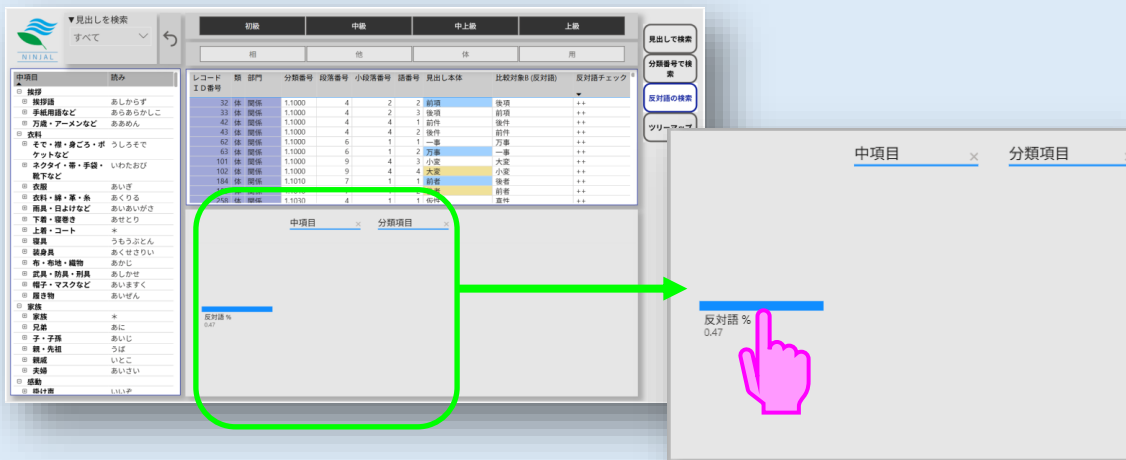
NINJAL

▼見出しを検索
すべて

初級 | 中級 | 中上級 | 上級

相 | 他 | 体 | 用

見出しで検索
分類番号で検索
反対語の検索
ツリーマップ

| 中項目 | 読み |
|---|---|
| 挨拶 | |
| 挨拶語 | あしからず |
| 手紙用語など | あらあらかしこ |
| 万歳・アーメンなど | ああめん |
| 衣料 | |
| そで・襟・身ごろ・ポケットなど | うしろそで |
| ネクタイ・帯・手袋・靴下など | いわたおび |
| 衣服 | あいぎ |
| 衣料・綿・革・糸 | あくぐろ |
| 雨具・日よけなど | あいあいがさ |
| 下着・寝巻き | あせとり |
| 上着・コート | * |
| 寝具 | うもうぶとん |
| 装身具 | あくせさりい |
| 布・布地・織物 | あかじ |
| 武具・防具・刑具 | あしかせ |
| 帽子・マスクなど | あいますく |
| 履き物 | あいぜん |
| 家族 | |
| 家族 | * |
| 兄弟 | あに |
| 子・子孫 | あいじ |
| 親・先祖 | うば |
| 親戚 | いとこ |
| 夫婦 | あいさい |
| 感動 | |
| 掛け声 | いいぞ |

| レコードＩＤ番号 | 類 | 部門 | 分類番号 | 段落番号 | 小段落番号 | 語番号 | 見出し本体 | 比較対象B (反対語) | 反対語チェック |
|---|---|---|---|---|---|---|---|---|---|
| 32 | 体 | 関係 | 1.1000 | 4 | 2 | 2 | 前項 | 後項 | ++ |
| 33 | 体 | 関係 | 1.1000 | 4 | 2 | 3 | 後項 | 前項 | ++ |
| 42 | 体 | 関係 | 1.1000 | 4 | 4 | 1 | 前件 | 後件 | ++ |
| 43 | 体 | 関係 | 1.1000 | 4 | 4 | 2 | 後件 | 前件 | ++ |
| 62 | 体 | 関係 | 1.1000 | 6 | 1 | 1 | 一事 | 万事 | ++ |
| 63 | 体 | 関係 | 1.1000 | 6 | 1 | 2 | 万事 | 一事 | ++ |
| 101 | 体 | 関係 | 1.1000 | 9 | 4 | 3 | 小変 | 大変 | ++ |
| 102 | 体 | 関係 | 1.1000 | 9 | 4 | 4 | 大変 | 小変 | ++ |
| 184 | 体 | 関係 | 1.1010 | 7 | 1 | 1 | 前者 | 後者 | ++ |
| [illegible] | | | | | | | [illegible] | 前者 | ++ |
| 258 | 体 | 関係 | 1.1030 | 4 | 1 | 1 | 仮件 | 真件 | ++ |

中項目
分類項目
反対語 %
0.47

中項目
分類項目
反対語 %
0.47